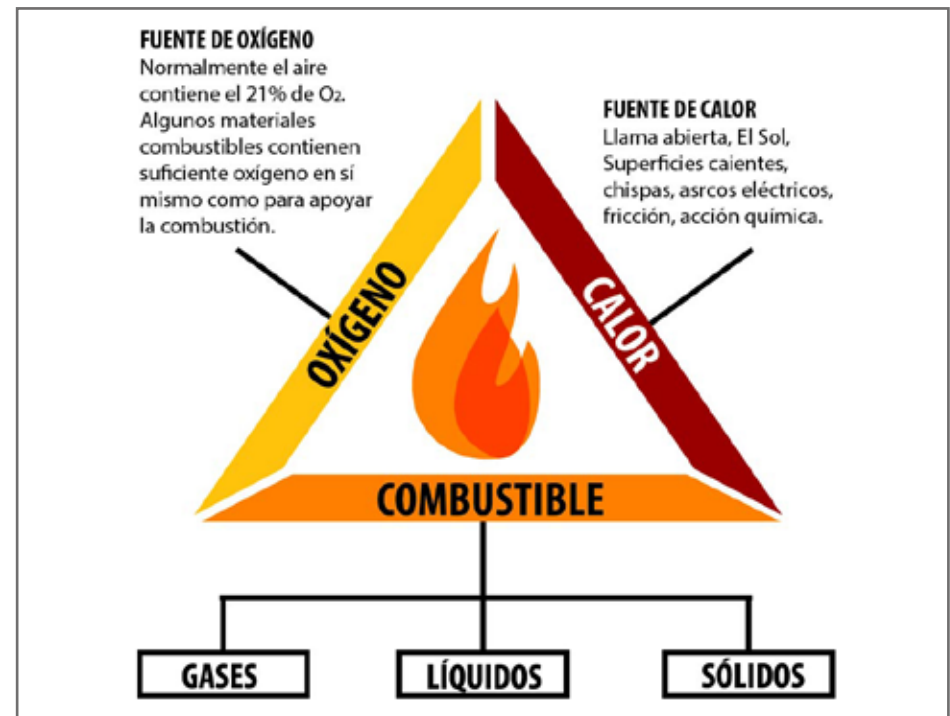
FUENTE DE OXÍGENO
Normalmente el aire contiene el 21% de $O_2$. Algunos materiales combustibles contienen suficiente oxígeno en sí mismo como para apoyar la combustión.

FUENTE DE CALOR
Llama abierta, El Sol, Superficies caientes, chispas, asrcos eléctricos, fricción, acción química.

OXÍGENO

CALOR

COMBUSTIBLE

GASES

LÍQUIDOS

SÓLIDOS